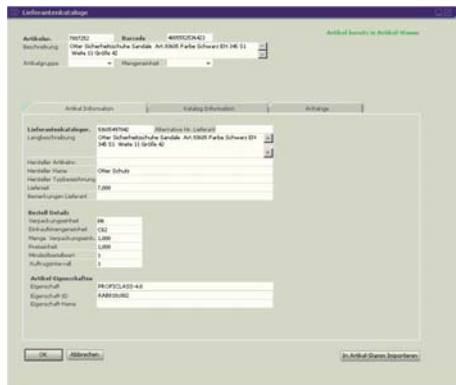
Lieferantenkatalog

Artikelnr. 760282 Barcode 4005552036423
Beschreibung Otter Sicherheitsschuhe Sandale Art.93605 Farbe Schwarz EN 345 S1 Weite 11 Größe 42
Artikelgruppe Mengeneinheit

Artikel bereits in Artikel-Stamm

Artikel Information | Katalog Information | Anhänge

Lieferantenkatalogn. 93605497042 Alternative Nr. Lieferant
Langbeschreibung Otter Sicherheitsschuhe Sandale Art.93605 Farbe Schwarz EN 345 S1 Weite 11 Größe 42
Hersteller Artikelnr.
Hersteller Name Otter Schuh
Hersteller Typbezeichnung
Lieferzeit 7,000
Bemerkungen Lieferant

Bestell Details
Verpackungseinheit PR
Einkaufsmengeneinheit C62
Menge Verpackungseinh. 1,000
Preiseinheit 1,000
Mindestbestellwert 1
Auftragsintervall 1

Artikel Eigenschaften
Eigenschaft PROFICLASS 4.0
Eigenschaft ID AAB936c002
Eigenschaft Name

OK Abbrechen In Artikel-Stamm Importieren